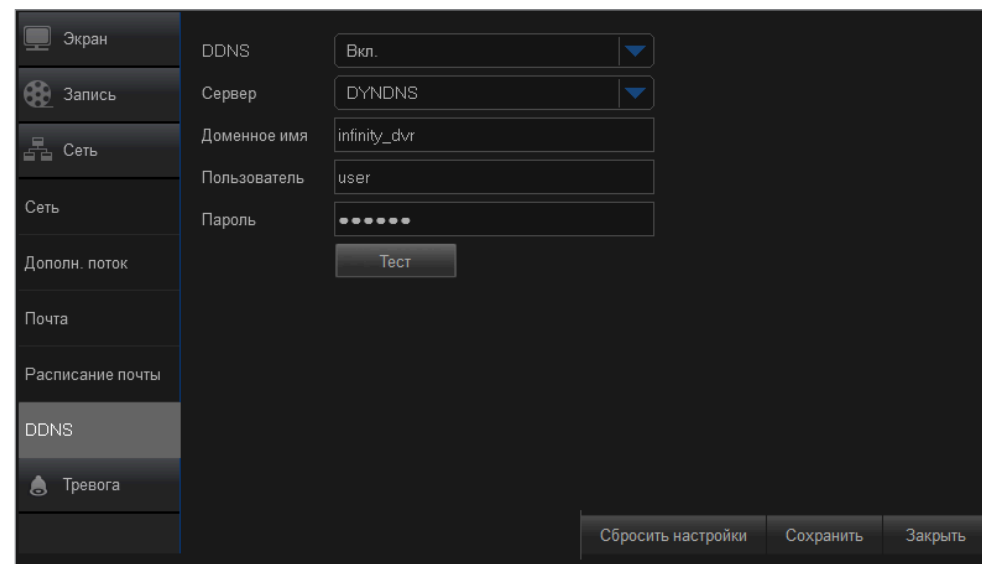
Экран
Запись
Сеть
Сеть
Дополн. поток
Почта
Расписание почты
DDNS
Тревога

| DDNS | Вкл. |
|---|---|
| Сервер | DYNDNS |
| Доменное имя | infinity_dvr |
| Пользователь | user |
| Пароль | •••••• |

Тест

Сбросить настройки
Сохранить
Закрыть